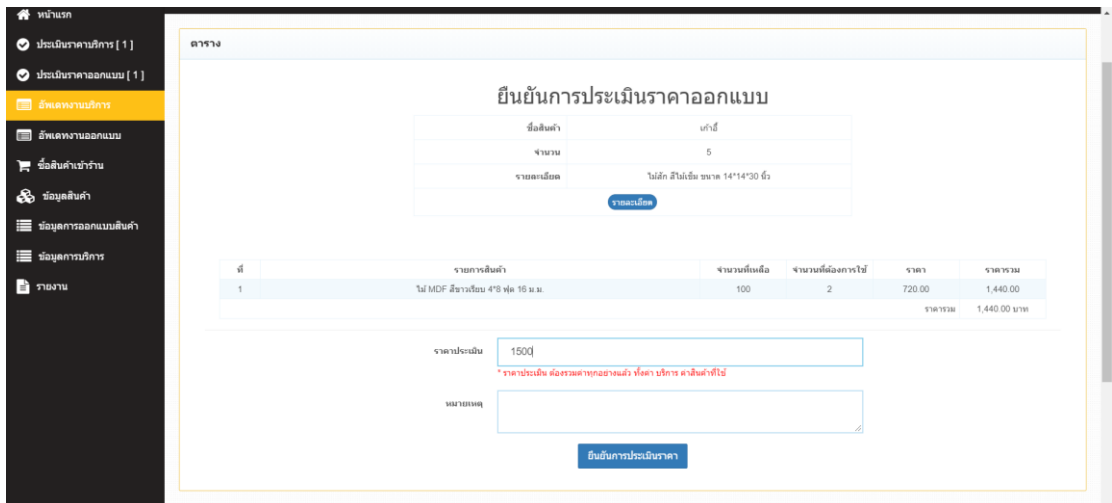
หน้าแรก
ประเมินราคาบริการ [ 1 ]
ประเมินราคาออกแบบ [ 1 ]
อัพเดทงานบริการ
อัพเดทงานออกแบบ
ซื้อสินค้าเข้าร้าน
ข้อมูลสินค้า
ข้อมูลการออกแบบสินค้า
ข้อมูลการบริการ
รายงาน

ตาราง

ยืนยันการประเมินราคาออกแบบ

| ชื่อสินค้า | เก้าอี้ |
|---|---|
| จำนวน | 5 |
| รายละเอียด | ไม้สัก สีไม้เข้ม ขนาด 14*14*30 นิ้ว |

รายละเอียด

| ที่ | รายการสินค้า | จำนวนที่เหลือ | จำนวนที่ต้องการใช้ | ราคา | ราคารวม |
|---|---|---|---|---|---|
| 1 | ไม้ MDF สีขาวเรียบ 4*8 ฟุต 16 ม.ม. | 100 | 2 | 720.00 | 1,440.00 |
| | | | | ราคารวม | 1,440.00 บาท |

ราคาประเมิน 1500
* ราคาประเมิน ต้องรวมค่าทุกอย่างแล้ว ทั้งค่า บริการ ค่าสินค้าที่ใช้

หมายเหตุ

ยืนยันการประเมินราคา